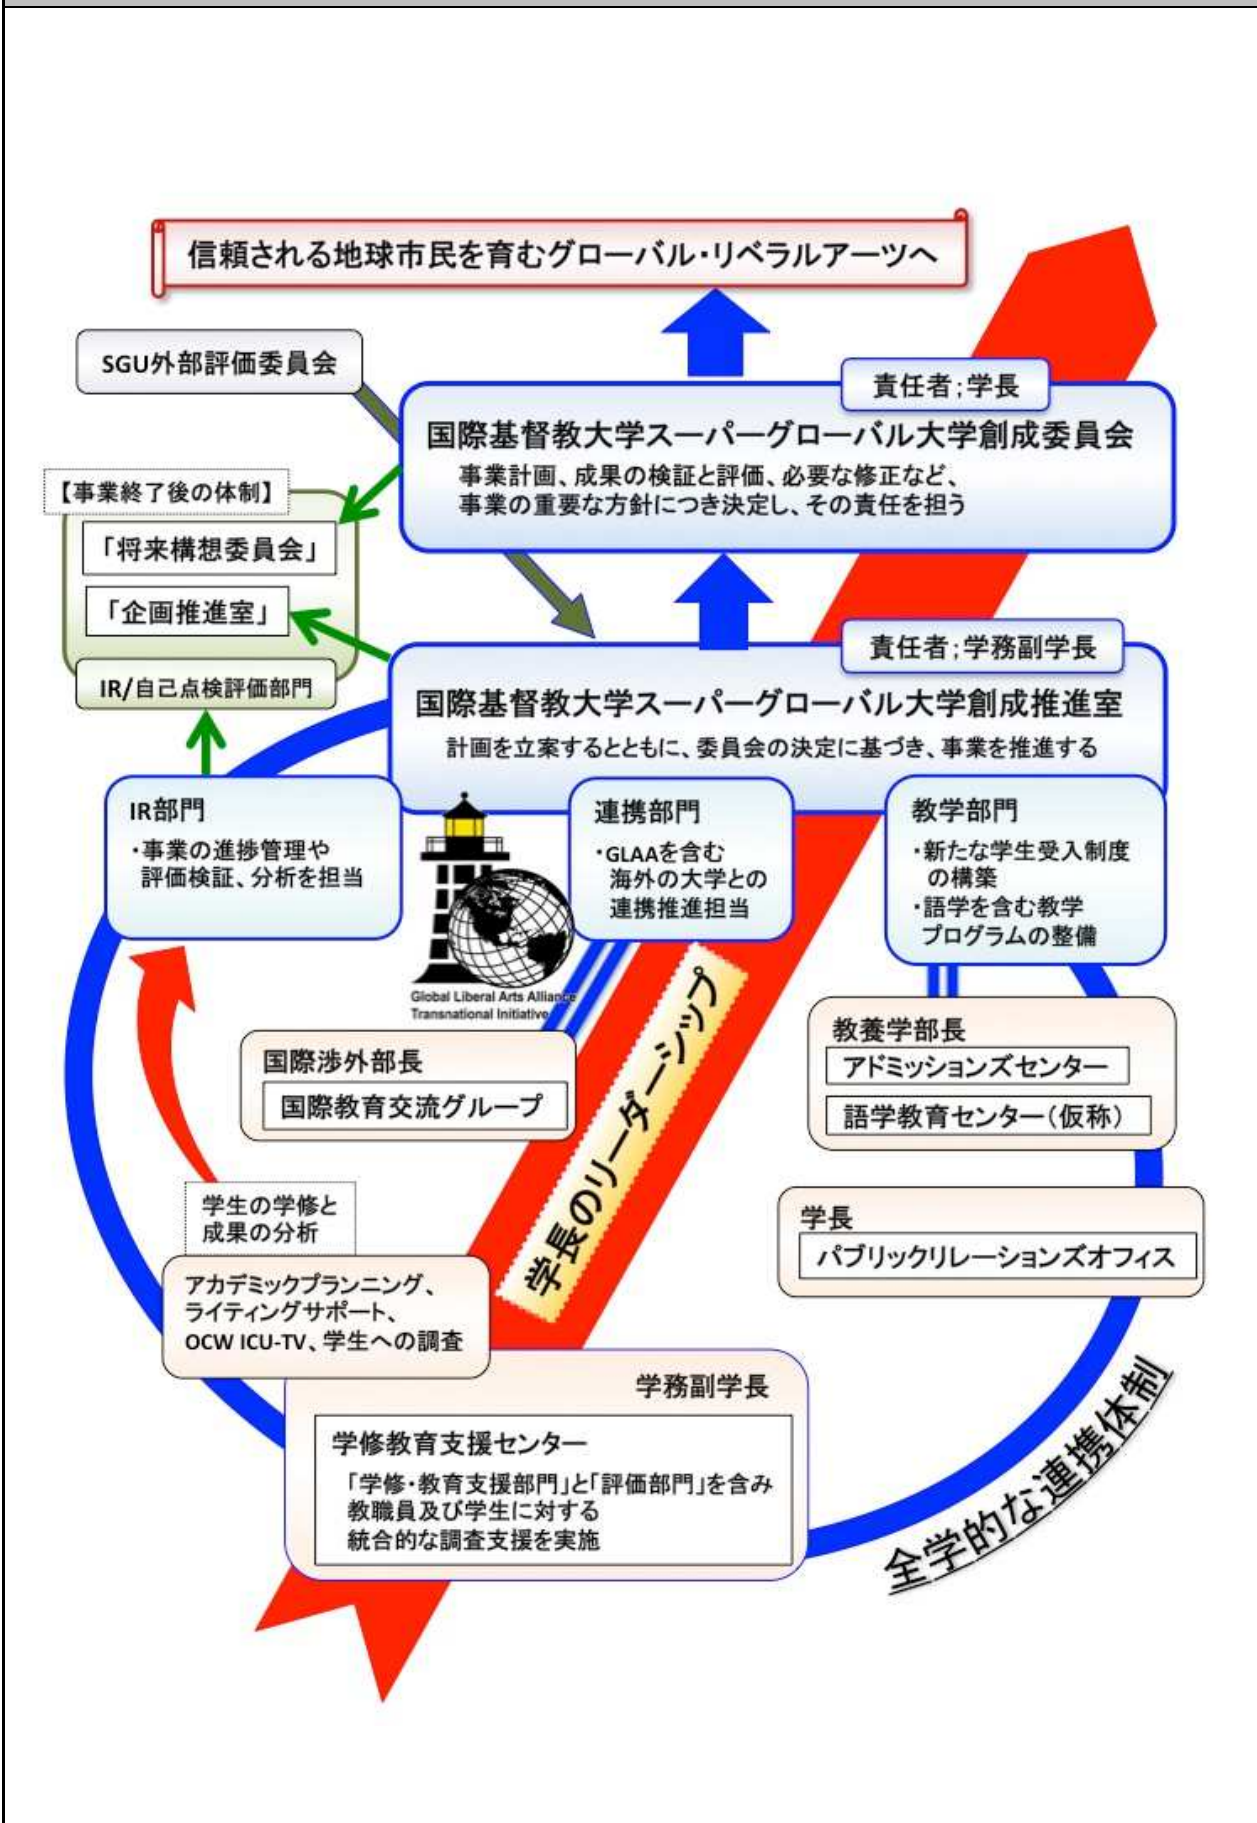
信頼される地球市民を育むグローバル・リベラルアーツへ

SGU外部評価委員会

責任者;学長

国際基督教大学スーパーグローバル大学創成委員会
事業計画、成果の検証と評価、必要な修正など、事業の重要な方針につき決定し、その責任を担う

【事業終了後の体制】
「将来構想委員会」
「企画推進室」
IR/自己点検評価部門

責任者;学務副学長

国際基督教大学スーパーグローバル大学創成推進室
計画を立案するとともに、委員会の決定に基づき、事業を推進する

IR部門
・事業の進捗管理や評価検証、分析を担当

連携部門
・GLAAを含む海外の大学との連携推進担当

教学部門
・新たな学生受入制度の構築
・語学を含む教学プログラムの整備

Global Liberal Arts Alliance
Transnational Initiative

国際渉外部長
国際教育交流グループ

学長のリーダーシップ

教養学部長
アドミッションズセンター
語学教育センター(仮称)

学長
パブリックリレーションズオフィス

学生の学修と成果の分析

アカデミックプランニング、ライティングサポート、OCW ICU-TV、学生への調査

学務副学長
学修教育支援センター
「学修・教育支援部門」と「評価部門」を含み教職員及び学生に対する統合的な調査支援を実施

全学的な連携体制